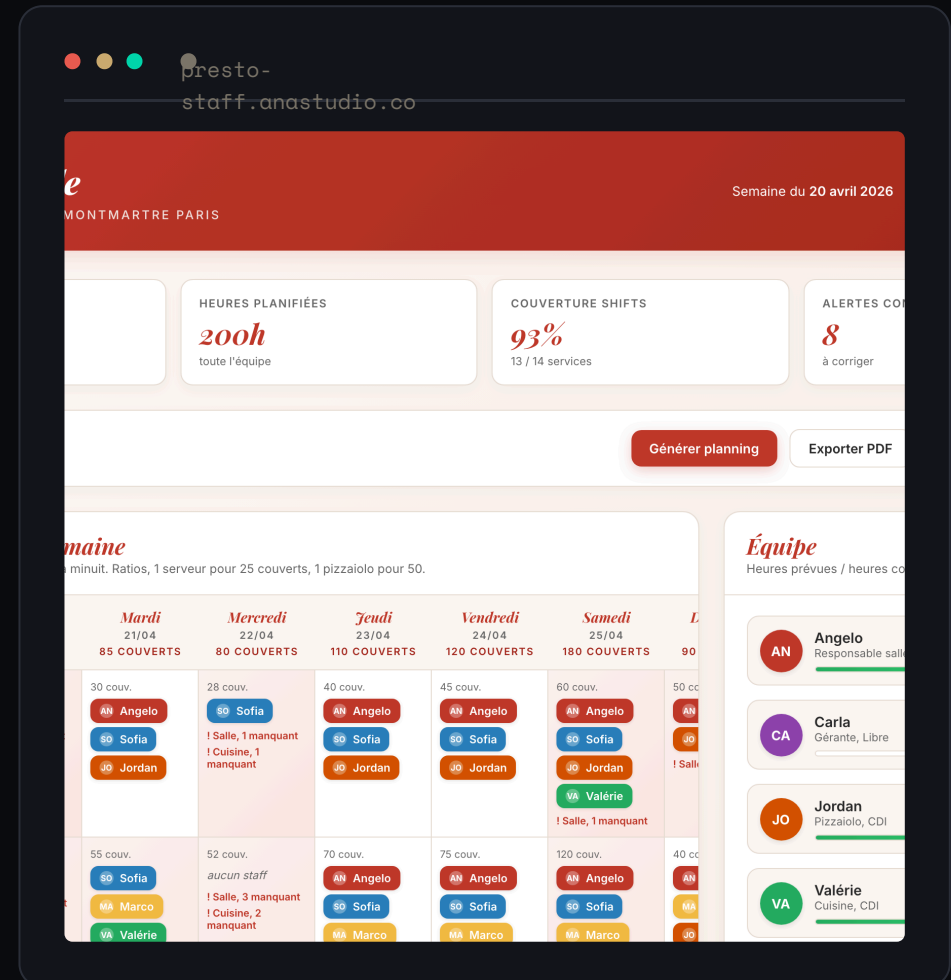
presto-staff.anastudio.co

le
MONTMARTRE PARIS

Semaine du **20 avril 2026**

HEURES PLANIFIÉES
200h
toute l'équipe

COUVERTURE SHIFTS
93%
13 / 14 services

ALERTES CO
8
à corriger

Générer planning
Exporter PDF

maine
à minuit. Ratios, 1 serveur pour 25 couverts, 1 pizzaiolo pour 50.

| Mardi 21/04 85 COUVERTS | Mercredi 22/04 80 COUVERTS | Jeudi 23/04 110 COUVERTS | Vendredi 24/04 120 COUVERTS | Samedi 25/04 180 COUVERTS | L 90 |
|---|---|---|---|---|---|
| 30 couv. AN Angelo SO Sofia JO Jordan | 28 couv. SO Sofia ! Salle, 1 manquant ! Cuisine, 1 manquant | 40 couv. AN Angelo SO Sofia JO Jordan | 45 couv. AN Angelo SO Sofia JO Jordan | 60 couv. AN Angelo SO Sofia JO Jordan VA Valérie ! Salle, 1 manquant | 50 couv. AN JO ! Sall |
| 55 couv. SO Sofia MA Marco VA Valérie | 52 couv. aucun staff ! Salle, 3 manquant ! Cuisine, 2 manquant | 70 couv. AN Angelo SO Sofia MA Marco | 75 couv. AN Angelo SO Sofia MA Marco | 120 couv. AN Angelo SO Sofia MA Marco | 40 co AN MA JO |

Équipe
Heures prévues / heures co

AN Angelo
Responsable salle

CA Carla
Gérante, Libre

JO Jordan
Pizzaiolo, CDI

VA Valérie
Cuisine, CDI